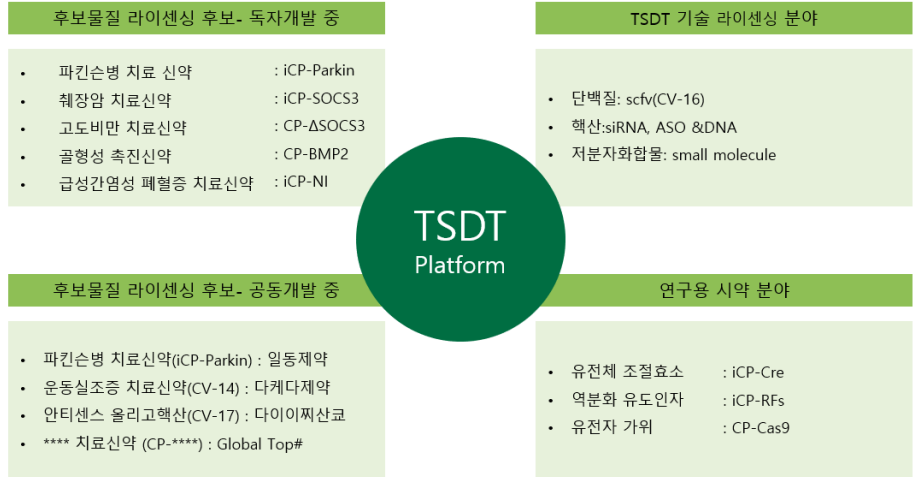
후보물질 라이센싱 후보- 독자개발 중

- 파킨슨병 치료 신약 : iCP-Parkin
- 췌장암 치료신약 : iCP-SOCS3
- 고도비만 치료신약 : CP-ΔSOCS3
- 골형성 촉진신약 : CP-BMP2
- 급성간염성 폐혈증 치료신약 : iCP-NI

TSDT 기술 라이센싱 분야

- 단백질: scfv(CV-16)
- 핵산:siRNA, ASO &DNA
- 저분자화합물: small molecule

TSDT
Platform

후보물질 라이센싱 후보- 공동개발 중

- 파킨슨병 치료신약(iCP-Parkin) : 일동제약
- 운동실조증 치료신약(CV-14) : 다케다제약
- 안티센스 올리고핵산(CV-17) : 다이이찌산쿄
- **** 치료신약 (CP-****) : Global Top#

연구용 시약 분야

- 유전체 조절효소 : iCP-Cre
- 역분화 유도인자 : iCP-RFs
- 유전자 가위 : CP-Cas9